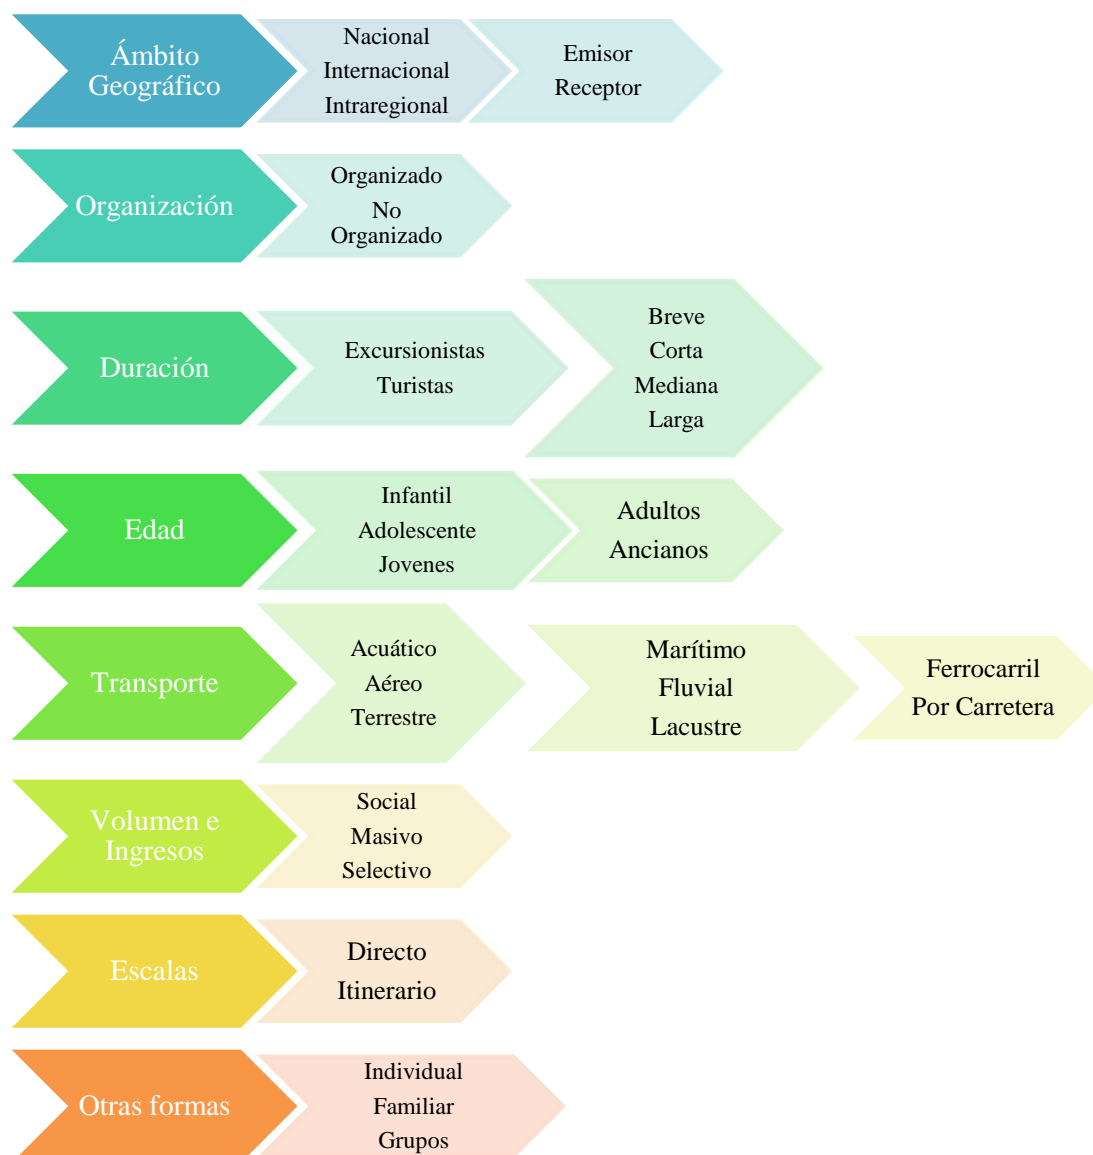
Ámbito Geográfico

Nacional
Internacional
Intraregional

Emisor
Receptor

Organización

Organizado
No Organizado

Duración

Excursionistas
Turistas

Breve
Corta
Mediana
Larga

Edad

Infantil
Adolescente
Jovenes

Adultos
Ancianos

Transporte

Acuático
Aéreo
Terrestre

Marítimo
Fluvial
Lacustre

Ferrocarril
Por Carretera

Volumen e Ingresos

Social
Masivo
Selectivo

Escalas

Directo
Itinerario

Otras formas

Individual
Familiar
Grupos